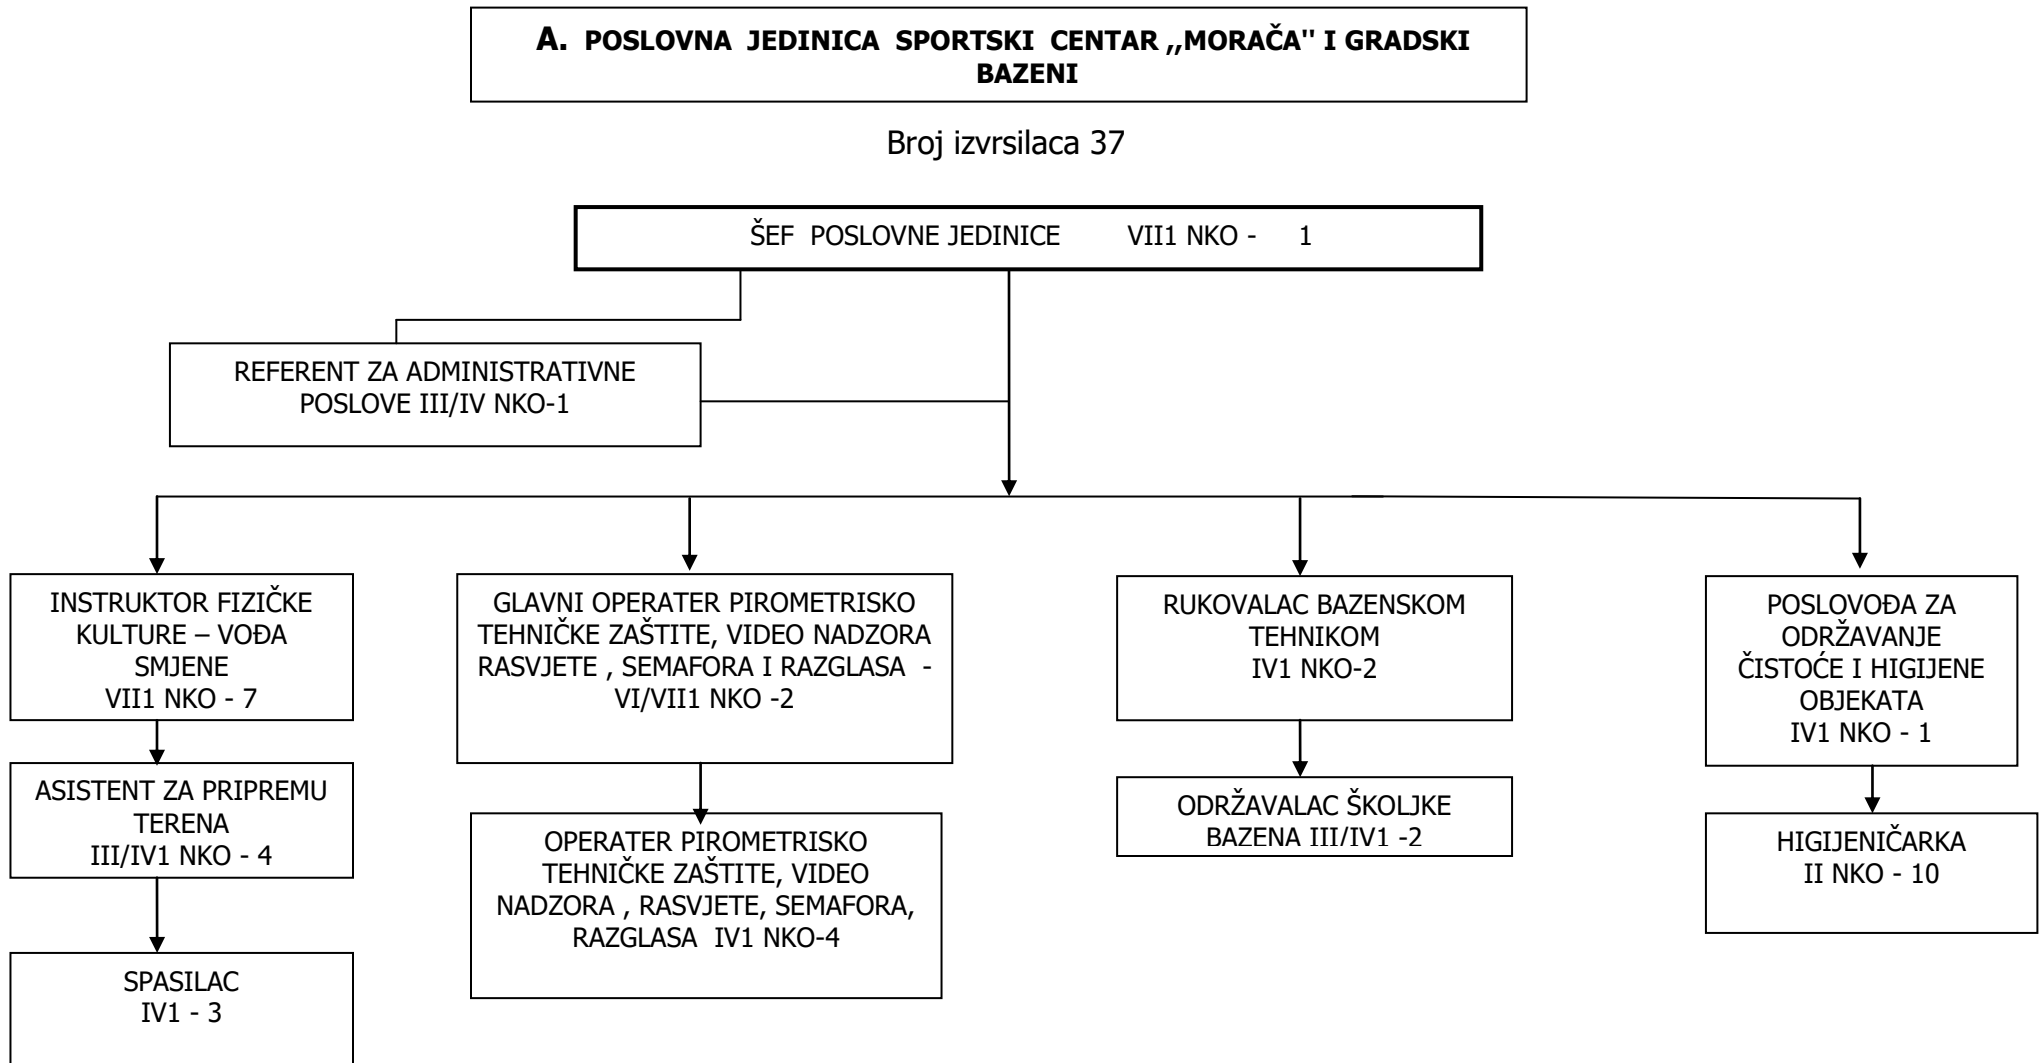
A. POSLOVNA JEDINICA SPORTSKI CENTAR ,,MORAČA'' I GRADSKI BAZENI

Broj izvrsilaca 37

ŠEF POSLOVNE JEDINICE VII1 NKO - 1

REFERENT ZA ADMINISTRATIVNE POSLOVE III/IV NKO-1

INSTRUKTOR FIZIČKE KULTURE – VOĐA SMJENE VII1 NKO - 7

ASISTENT ZA PRIPREMU TERENA III/IV1 NKO - 4

SPASILAC IV1 - 3

GLAVNI OPERATER PIROMETRISKO TEHNIČKE ZAŠTITE, VIDEO NADZORA RASVJETE , SEMAFORA I RAZGLASA - VI/VII1 NKO -2

OPERATER PIROMETRISKO TEHNIČKE ZAŠTITE, VIDEO NADZORA , RASVJETE, SEMAFORA, RAZGLASA IV1 NKO-4

RUKOVALAC BAZENSKOM TEHNIKOM IV1 NKO-2

ODRŽAVALAC ŠKOLJKE BAZENA III/IV1 -2

POSLOVOĐA ZA ODRŽAVANJE ČISTOĆE I HIGIJENE OBJEKATA IV1 NKO - 1

HIGIJENIČARKA II NKO - 10